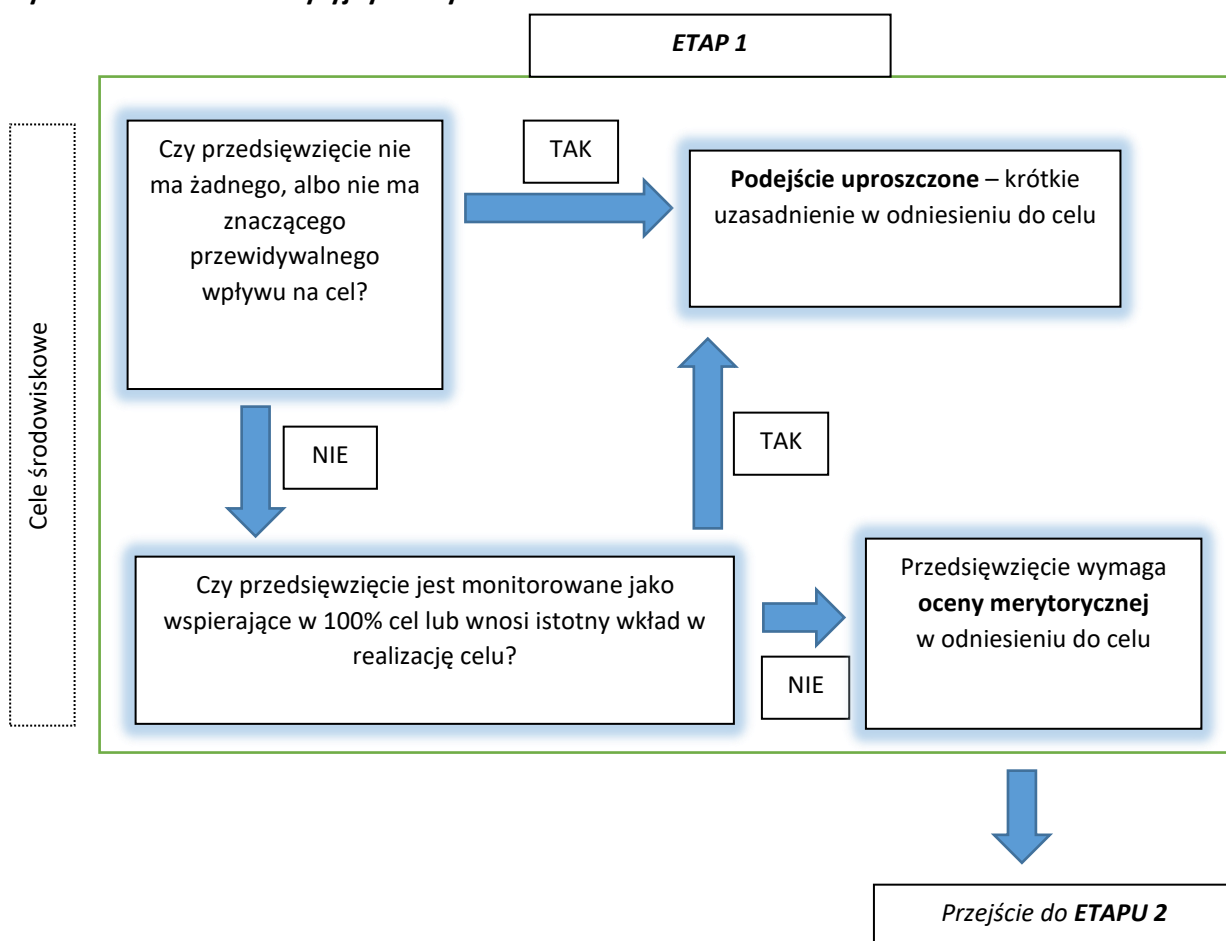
ETAP 1

Cele środowiskowe

Czy przedsięwzięcie nie ma żadnego, albo nie ma znaczącego przewidywalnego wpływu na cel?

TAK

Podejście uproszczone – krótkie uzasadnienie w odniesieniu do celu

NIE

TAK

Czy przedsięwzięcie jest monitorowane jako wspierające w 100% cel lub wnosi istotny wkład w realizację celu?

NIE

Przedsięwzięcie wymaga oceny merytorycznej w odniesieniu do celu

Przejście do ETAPU 2